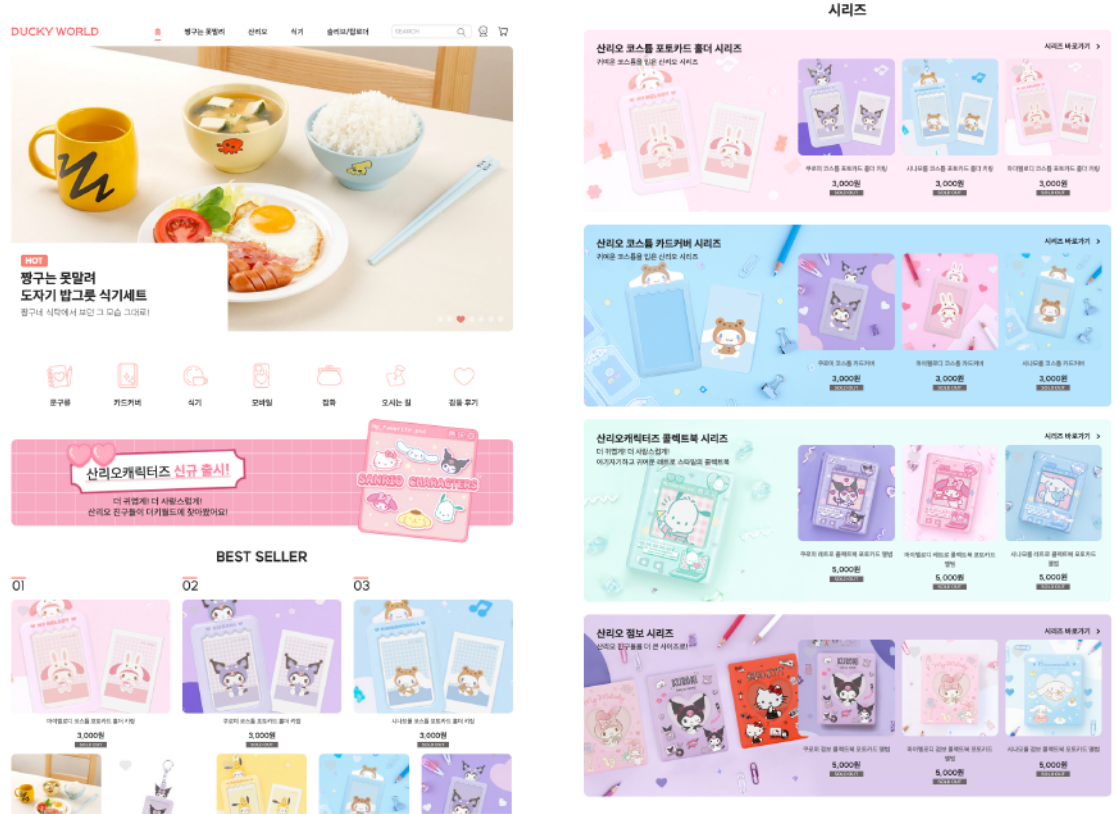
DUCKY WORLD

짱구는 못말려 산리오 식기 슬리포/업프리

SEARCH

HOT

짱구는 못말려
도자기 밥그릇 식기세트

짱구네 식탁에서 보던 그 모습 그대로!

문구류 카드커버 식기 모바일 잡화 오시는 길 집들 후기

산리오캐릭터즈 신규 출시!

더 귀엽게! 더 사랑스럽게!
산리오 친구들이 더키월드에 찾아왔어요!

SANRIO CHARACTERS

BEST SELLER

01

02

03

마이멜로디 코스튬 포토카드 홀더 키링

3,000원

SOLD OUT

쿠로미 코스튬 포토카드 홀더 키링

3,000원

SOLD OUT

시나모롤 코스튬 포토카드 홀더 키링

3,000원

SOLD OUT

시리즈

산리오 코스튬 포토카드 홀더 시리즈

귀여운 코스튬을 입은 산리오 시리즈

시리즈 바로가기 >

쿠로미 코스튬 포토카드 홀더 키링

3,000원

SOLD OUT

시나모롤 코스튬 포토카드 홀더 키링

3,000원

SOLD OUT

마이멜로디 코스튬 포토카드 홀더 키링

3,000원

SOLD OUT

산리오 코스튬 카드커버 시리즈

귀여운 코스튬을 입은 산리오 시리즈

시리즈 바로가기 >

쿠로미 코스튬 카드커버

3,000원

SOLD OUT

마이멜로디 코스튬 카드커버

3,000원

SOLD OUT

시나모롤 코스튬 카드커버

3,000원

SOLD OUT

산리오캐릭터즈 콜렉트북 시리즈

더 귀엽게! 더 사랑스럽게!
아기자기하고 귀여운 레트로 스타일의 콜렉트북

시리즈 바로가기 >

쿠로미 레트로 콜렉트북 포토카드 앨범

5,000원

SOLD OUT

마이멜로디 레트로 콜렉트북 포토카드 앨범

5,000원

SOLD OUT

시나모롤 레트로 콜렉트북 포토카드 앨범

5,000원

SOLD OUT

산리오 점보 시리즈

산리오 친구들을 더 큰 사이즈로!

시리즈 바로가기 >

쿠로미 점보 콜렉트북 포토카드 앨범

5,000원

SOLD OUT

마이멜로디 점보 콜렉트북 포토카드 앨범

5,000원

SOLD OUT

시나모롤 점보 콜렉트북 포토카드 앨범

5,000원

SOLD OUT